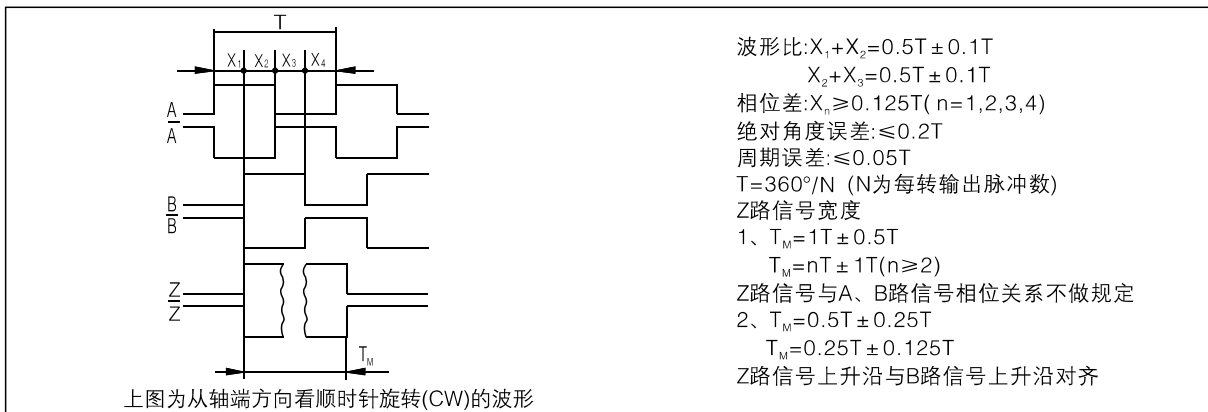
T

$X_1$ $X_2$ $X_3$ $X_4$

A
$\overline{A}$

B
$\overline{B}$

Z
$\overline{Z}$

$T_M$

上图为从轴端方向看顺时针旋转(CW)的波形

波形比:$X_1+X_2=0.5T\pm0.1T$
$X_2+X_3=0.5T\pm0.1T$
相位差:$X_n\geqslant0.125T$( n=1,2,3,4)
绝对角度误差:$\leqslant0.2T$
周期误差:$\leqslant0.05T$
T=360°/N (N为每转输出脉冲数)
Z路信号宽度
1、$T_M=1T\pm0.5T$
$T_M=nT\pm1T(n\geqslant2)$
Z路信号与A、B路信号相位关系不做规定
2、$T_M=0.5T\pm0.25T$
$T_M=0.25T\pm0.125T$
Z路信号上升沿与B路信号上升沿对齐